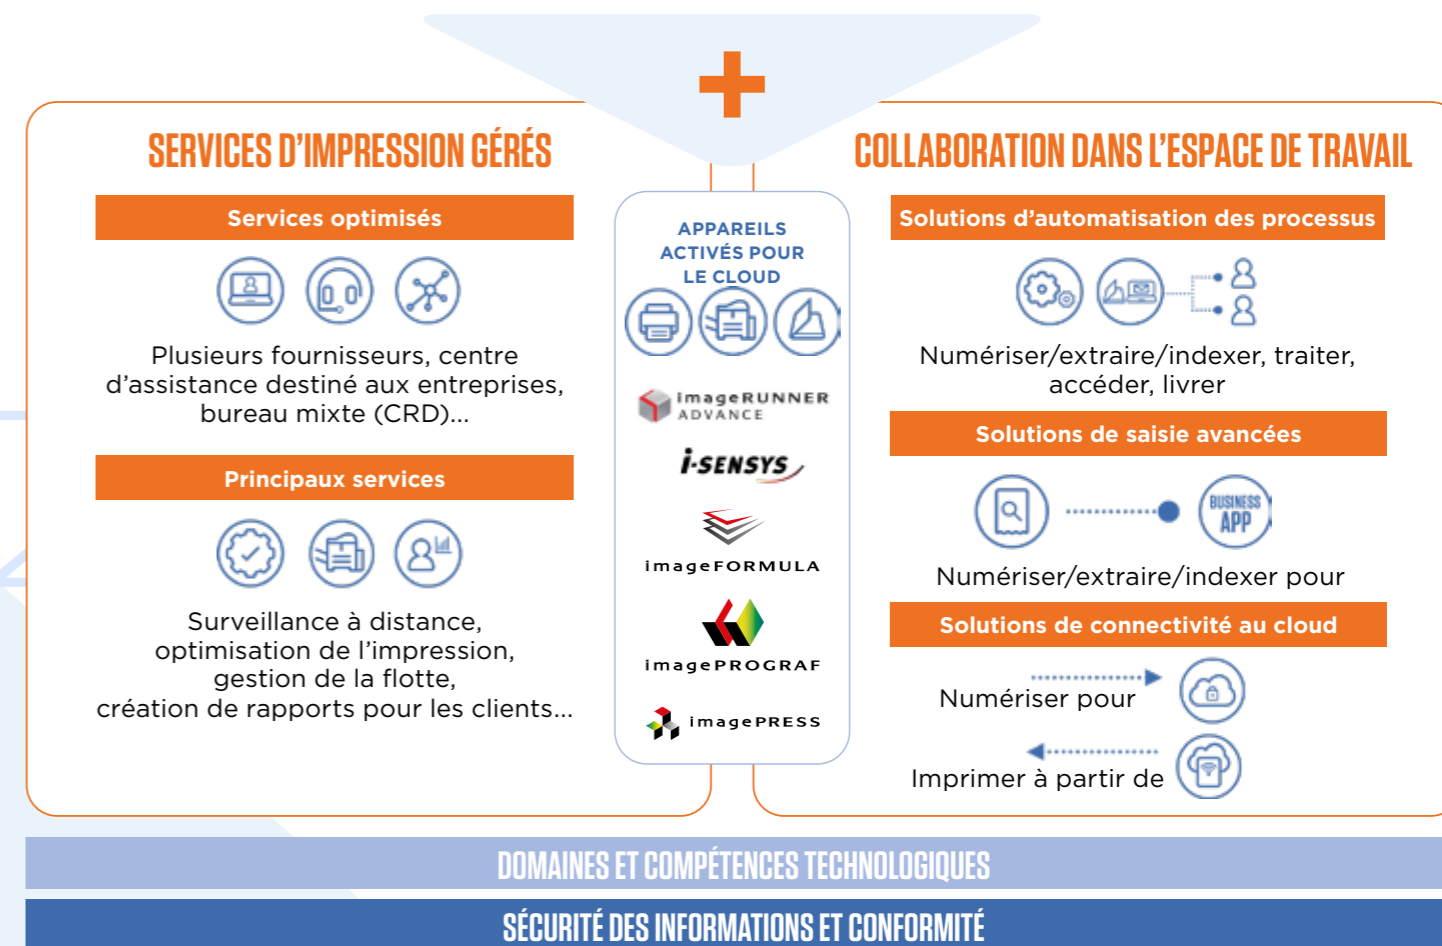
SERVICES D'IMPRESSION GÉRÉS

Services optimisés

Plusieurs fournisseurs, centre d'assistance destiné aux entreprises, bureau mixte (CRD)...

Principaux services

Surveillance à distance, optimisation de l'impression, gestion de la flotte, création de rapports pour les clients...

APPAREILS ACTIVÉS POUR LE CLOUD

imageRUNNER ADVANCE

i-SENSYS

imageFORMULA

imagePROGRAF

imagePRESS

COLLABORATION DANS L'ESPACE DE TRAVAIL

Solutions d'automatisation des processus

Numériser/extraire/indexer, traiter, accéder, livrer

Solutions de saisie avancées

BUSINESS APP

Numériser/extraire/indexer pour

Solutions de connectivité au cloud

Numériser pour

Imprimer à partir de

DOMAINES ET COMPÉTENCES TECHNOLOGIQUES

SÉCURITÉ DES INFORMATIONS ET CONFORMITÉ